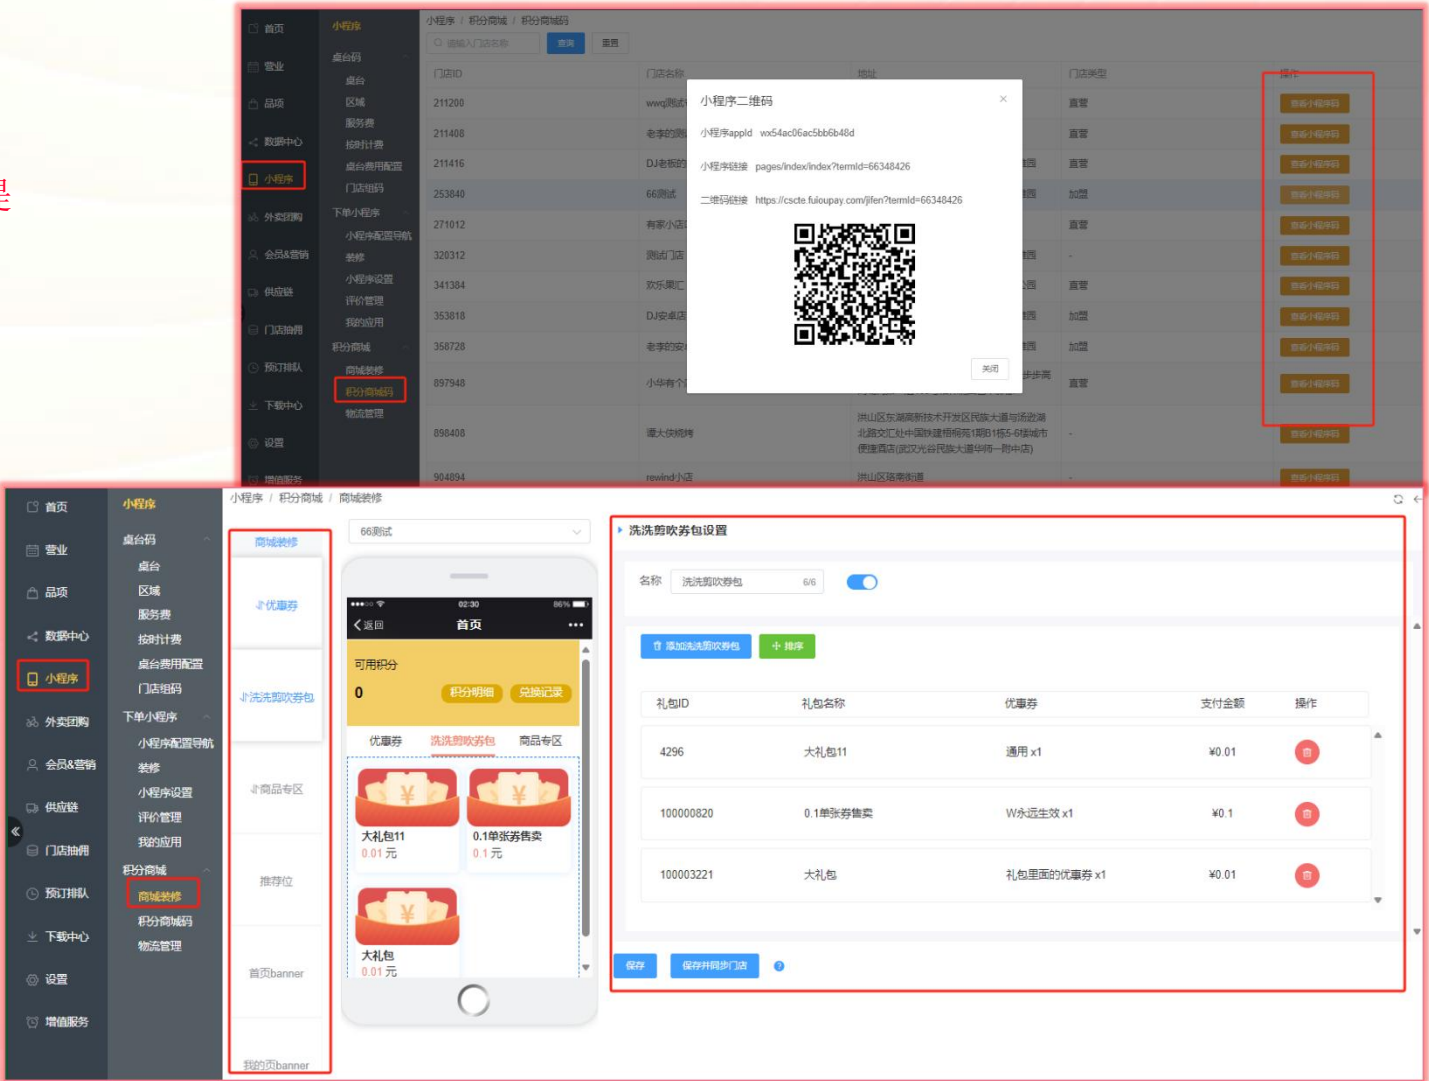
首页
营业
品项
数据中心
小程序
外卖团购
会员&营销
供应链
门店抽佣
预订排队
下载中心
设置
增值服务

小程序
桌台码
桌台
区域
服务费
按时计费
桌台费用配置
门店组码
下单小程序
小程序配置导航
装修
小程序设置
评价管理
我的应用
积分商城
商城装修
积分商城码
物流管理

小程序 / 积分商城 / 积分商城码

查询 重置

| 门店ID | 门店名称 | 地址 | 门店类型 | 操作 |
|---|---|---|---|---|
| 211200 | wwq测试 | | 直营 | 查看小程序码 |
| 211408 | 老李的测 | | 直营 | 查看小程序码 |
| 211416 | DJ老客的 | | 直营 | 查看小程序码 |
| 253840 | 66测试 | | 加盟 | 查看小程序码 |
| 271012 | 有家小店 | | 直营 | 查看小程序码 |
| 320312 | 测试门店 | | - | 查看小程序码 |
| 341384 | 欢乐果汇 | | 直营 | 查看小程序码 |
| 353818 | DJ安卓店 | | 加盟 | 查看小程序码 |
| 358728 | 老李的安 | | 加盟 | 查看小程序码 |
| 897948 | 小华有个 | | 直营 | 查看小程序码 |
| 898408 | 灌大侠烧烤 | 洪山区东湖高新技术开发区民族大道与汤逊湖北路交汇处中国铁建梧桐苑1期B1栋5-6楼城市便捷酒店(武汉光谷民族大道华师一附中店) | - | 查看小程序码 |
| 904894 | rewind小店 | 洪山区珞南街道 | | 查看小程序码 |

小程序二维码
小程序appId wx54ac06ac5bb6b48d
小程序链接 pages/index/index?termId=66348426
二维码链接 https://cscte.fuioupay.com/jifen?termId=66348426
关闭

小程序 / 积分商城 / 商城装修

商城装修
优惠券
洗洗剪吹券包
商品专区
推荐位
首页banner
我的页banner

66测试
02:30 86%
返回 首页
可用积分
0
积分明细 兑换记录
优惠券 洗洗剪吹券包 商品专区
大礼包11
0.01 元
0.1单张券售卖
0.1 元
大礼包
0.01 元

洗洗剪吹券包设置
名称 洗洗剪吹券包 6/6
添加洗洗剪吹券包 + 排序

| 礼包ID | 礼包名称 | 优惠券 | 支付金额 | 操作 |
|---|---|---|---|---|
| 4296 | 大礼包11 | 通用 x1 | ¥0.01 | |
| 100000820 | 0.1单张券售卖 | W永远生效 x1 | ¥0.1 | |
| 100003221 | 大礼包 | 礼包里面的优惠券 x1 | ¥0.01 | |

保存 保存并同步门店